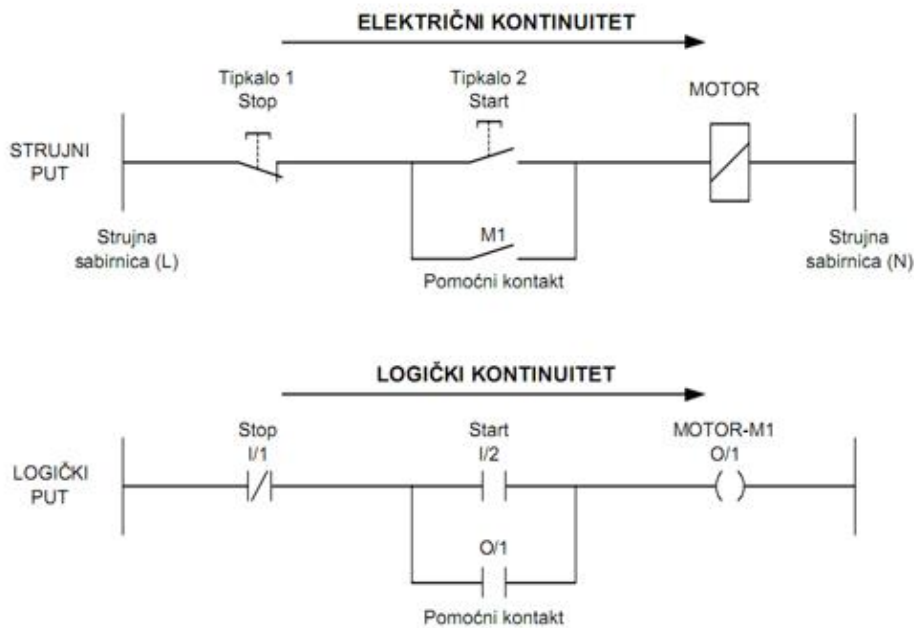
ELEKTRIČNI KONTINUITET

Tipkalo 1
Stop

Tipkalo 2
Start

MOTOR

STRUJNI
PUT

M1

Strujna
sabirnica (L)

Pomoćni kontakt

Strujna
sabirnica (N)

LOGIČKI KONTINUITET

Stop
I/1

Start
I/2

MOTOR-M1
O/1

LOGIČKI
PUT

O/1

Pomoćni kontakt